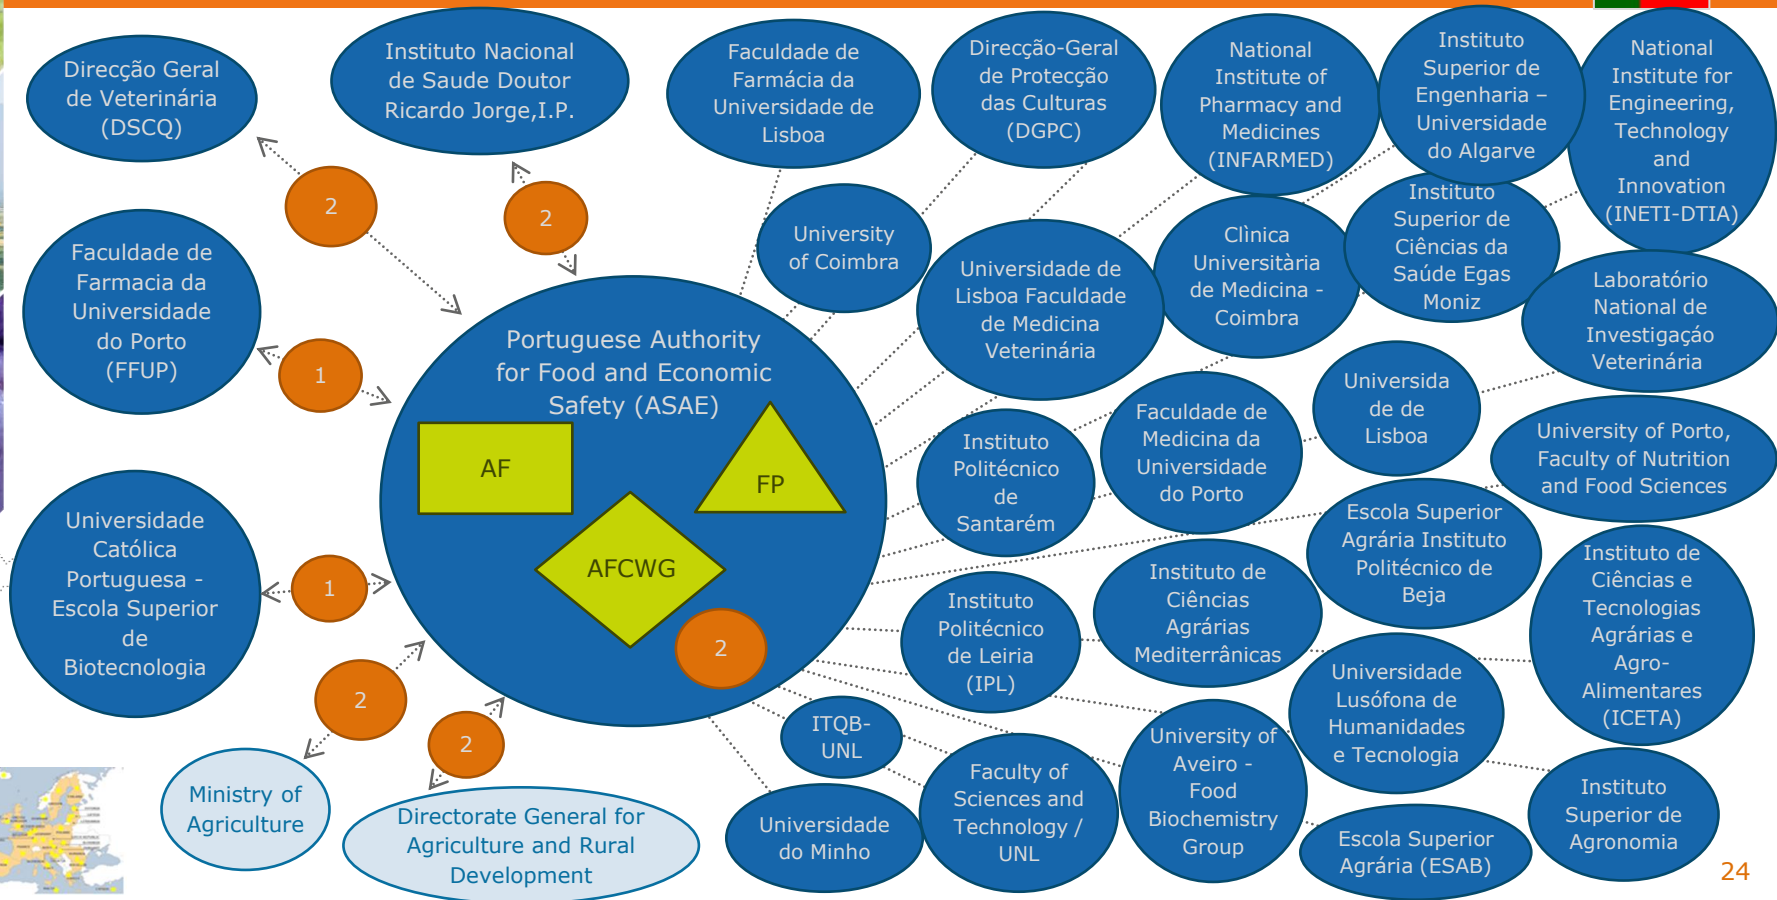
Direcção Geral de Veterinária (DSCQ)

Instituto Nacional de Saude Doutor Ricardo Jorge,I.P.

Faculdade de Farmácia da Universidade de Lisboa

Direcção-Geral de Protecção das Culturas (DGPC)

National Institute of Pharmacy and Medicines (INFARMED)

Instituto Superior de Engenharia – Universidade do Algarve

National Institute for Engineering, Technology and Innovation (INETI-DTIA)

2

2

Faculdade de Farmacia da Universidade do Porto (FFUP)

1

University of Coimbra

Universidade de Lisboa Faculdade de Medicina Veterinária

Clìnica Universitària de Medicina - Coimbra

Instituto Superior de Ciências da Saúde Egas Moniz

Laboratório National de Investigagão Veterinária

Portuguese Authority for Food and Economic Safety (ASAE)

AF

FP

AFCWG

2

Universida de de Lisboa

Instituto Politécnico de Santarém

Faculdade de Medicina da Universidade do Porto

University of Porto, Faculty of Nutrition and Food Sciences

Universidade Católica Portuguesa - Escola Superior de Biotecnologia

1

Escola Superior Agrária Instituto Politécnico de Beja

Instituto Politécnico de Leiria (IPL)

Instituto de Ciências Agrárias Mediterrânicas

Instituto de Ciências e Tecnologias Agrárias e Agro-Alimentares (ICETA)

2

2

ITQB-UNL

Universidade Lusófona de Humanidades e Tecnologia

Ministry of Agriculture

Directorate General for Agriculture and Rural Development

Universidade do Minho

Faculty of Sciences and Technology / UNL

University of Aveiro - Food Biochemistry Group

Escola Superior Agrária (ESAB)

Instituto Superior de Agronomia

24